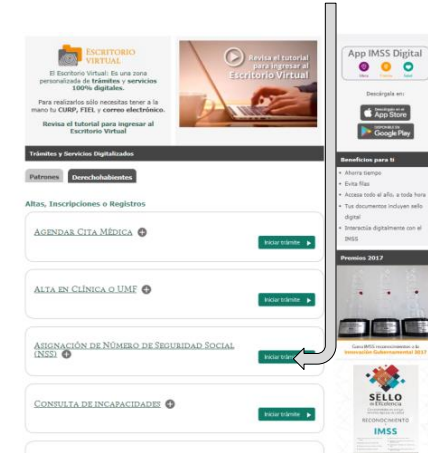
Escritorio Virtual

El Escritorio Virtual: Es una zona personalizada de trámites y servicios 100% digitales.

Para realizarlos sólo necesitas tener a la mano tu CURP, FIEL y correo electrónico.

Revisa el tutorial para ingresar al Escritorio Virtual

Revisa el tutorial para ingresar al Escritorio Virtual

App IMSS Digital

Descárgala en:

App Store

Google Play

Trámites y Servicios Digitalizados

Patrones Derechohabientes

Altas, Inscripciones o Registros

Agendar Cita Médica

Iniciar trámite

Alta en Clínica o UMF

Iniciar trámite

Asignación de Número de Seguridad Social (NSS)

Iniciar trámite

Consulta de incapacidades

Iniciar trámite

Beneficios para ti

Ahorra tiempo

Evita filas

Accesa todo el año, a toda hora

Tus documentos incluyen sello digital

Interactúa digitalmente con el IMSS

Premios 2017

Innovación Gubernamental 2017

SELLO de EXCELENCIA

RECONOCIMIENTO

IMSS